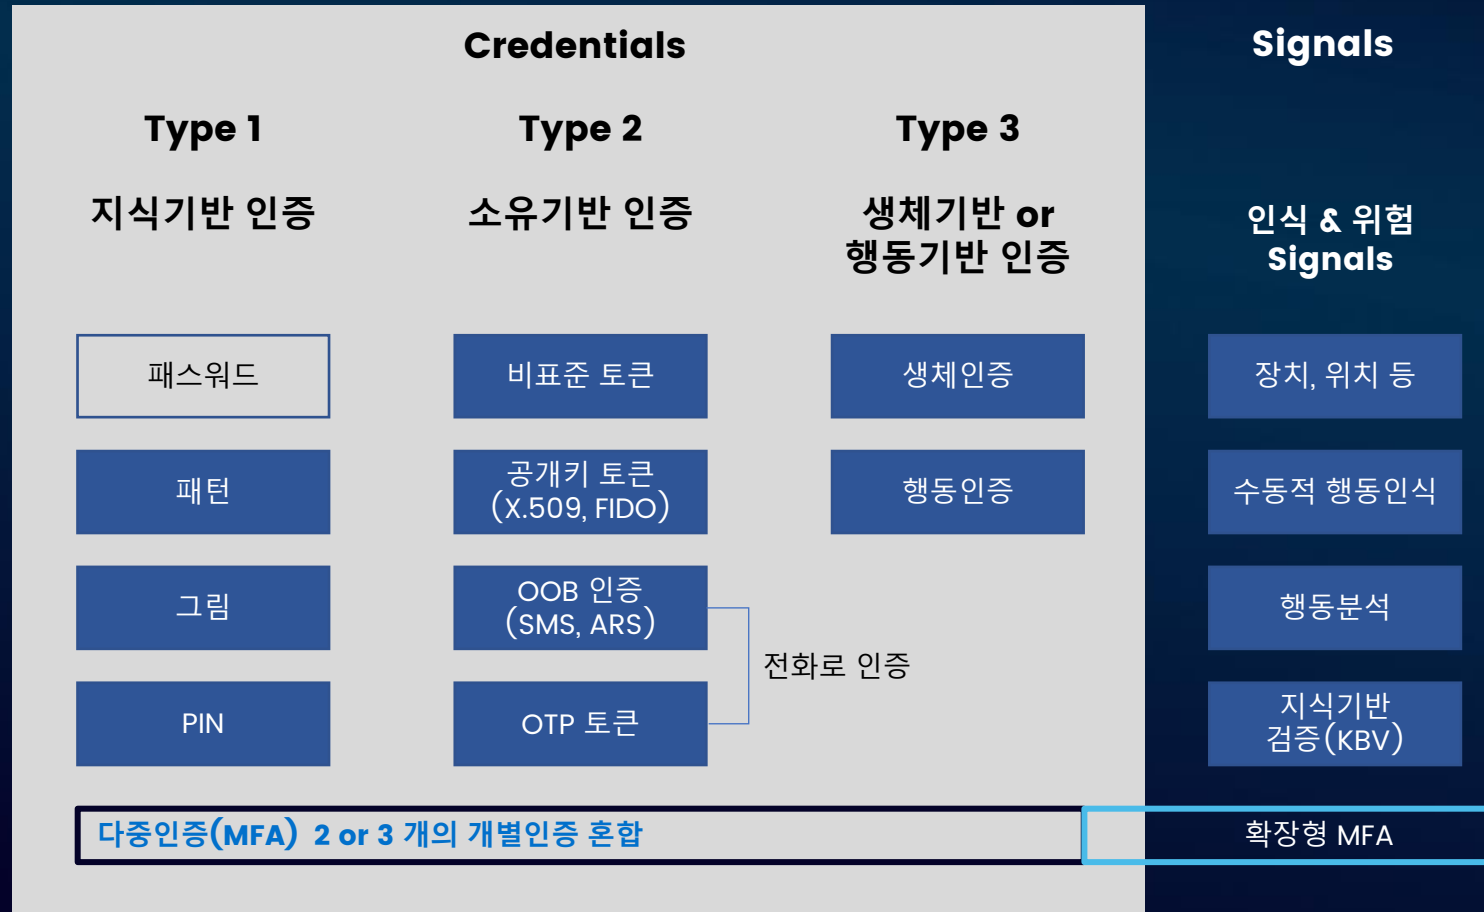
Credentials

Type 1

지식기반 인증

Type 2

소유기반 인증

Type 3

생체기반 or 행동기반 인증

Signals

인식 & 위험 Signals

패스워드

패턴

그림

PIN

비표준 토큰

공개키 토큰 (X.509, FIDO)

OOB 인증 (SMS, ARS)

OTP 토큰

전화로 인증

생체인증

행동인증

장치, 위치 등

수동적 행동인식

행동분석

지식기반 검증(KBV)

다중인증(MFA) 2 or 3 개의 개별인증 혼합

확장형 MFA